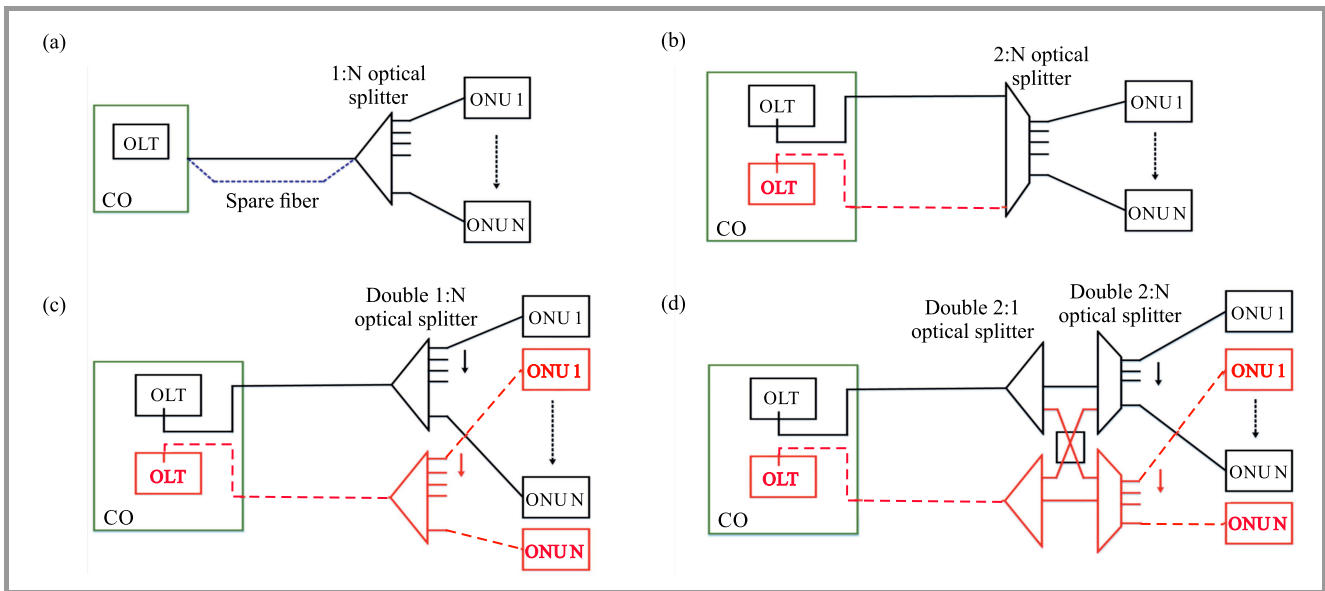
(a)

OLT

CO

Spare fiber

1:N optical splitter

ONU 1

ONU N

(b)

OLT

OLT

CO

2:N optical splitter

ONU 1

ONU N

(c)

OLT

OLT

CO

Double 1:N optical splitter

ONU 1

ONU 1

ONU N

ONU N

(d)

OLT

OLT

CO

Double 2:1 optical splitter

Double 2:N optical splitter

ONU 1

ONU 1

ONU N

ONU N